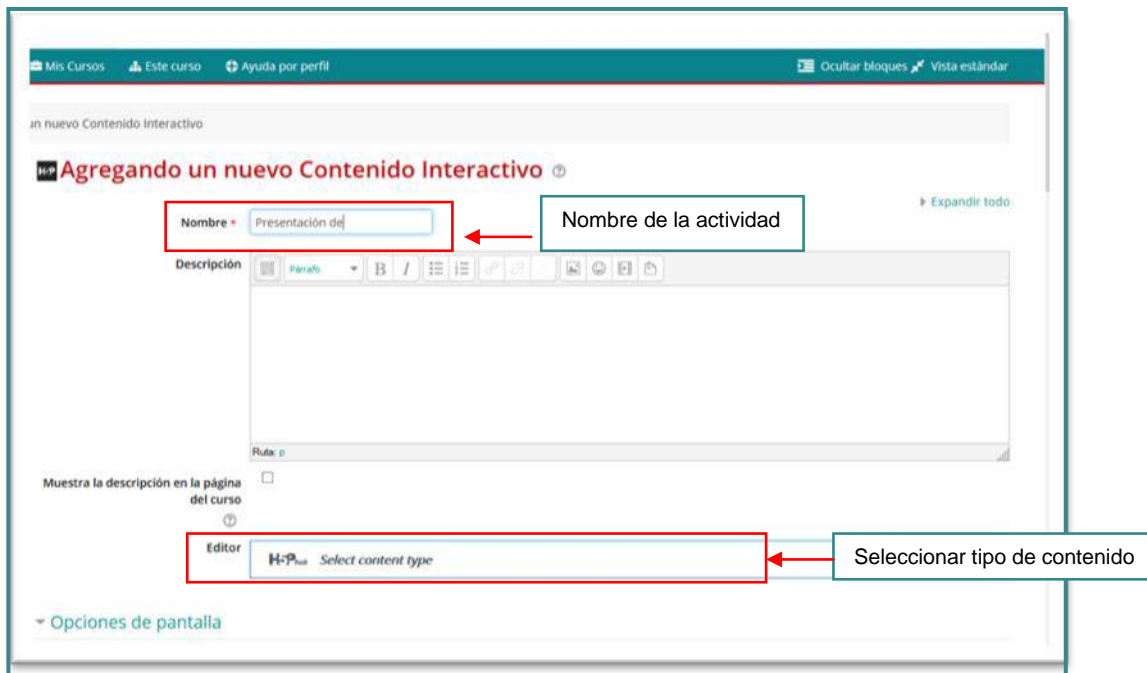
Mis Cursos Este curso Ayuda por perfil

Ocultar bloques Vista estándar

un nuevo Contenido Interactivo

Agregando un nuevo Contenido Interactivo

Expandir todo

Nombre

Presentación de

Nombre de la actividad

Descripción

Párrafo

B I

Ruta: p

Muestra la descripción en la página del curso

Editor

H-P Select content type

Seleccionar tipo de contenido

Opciones de pantalla